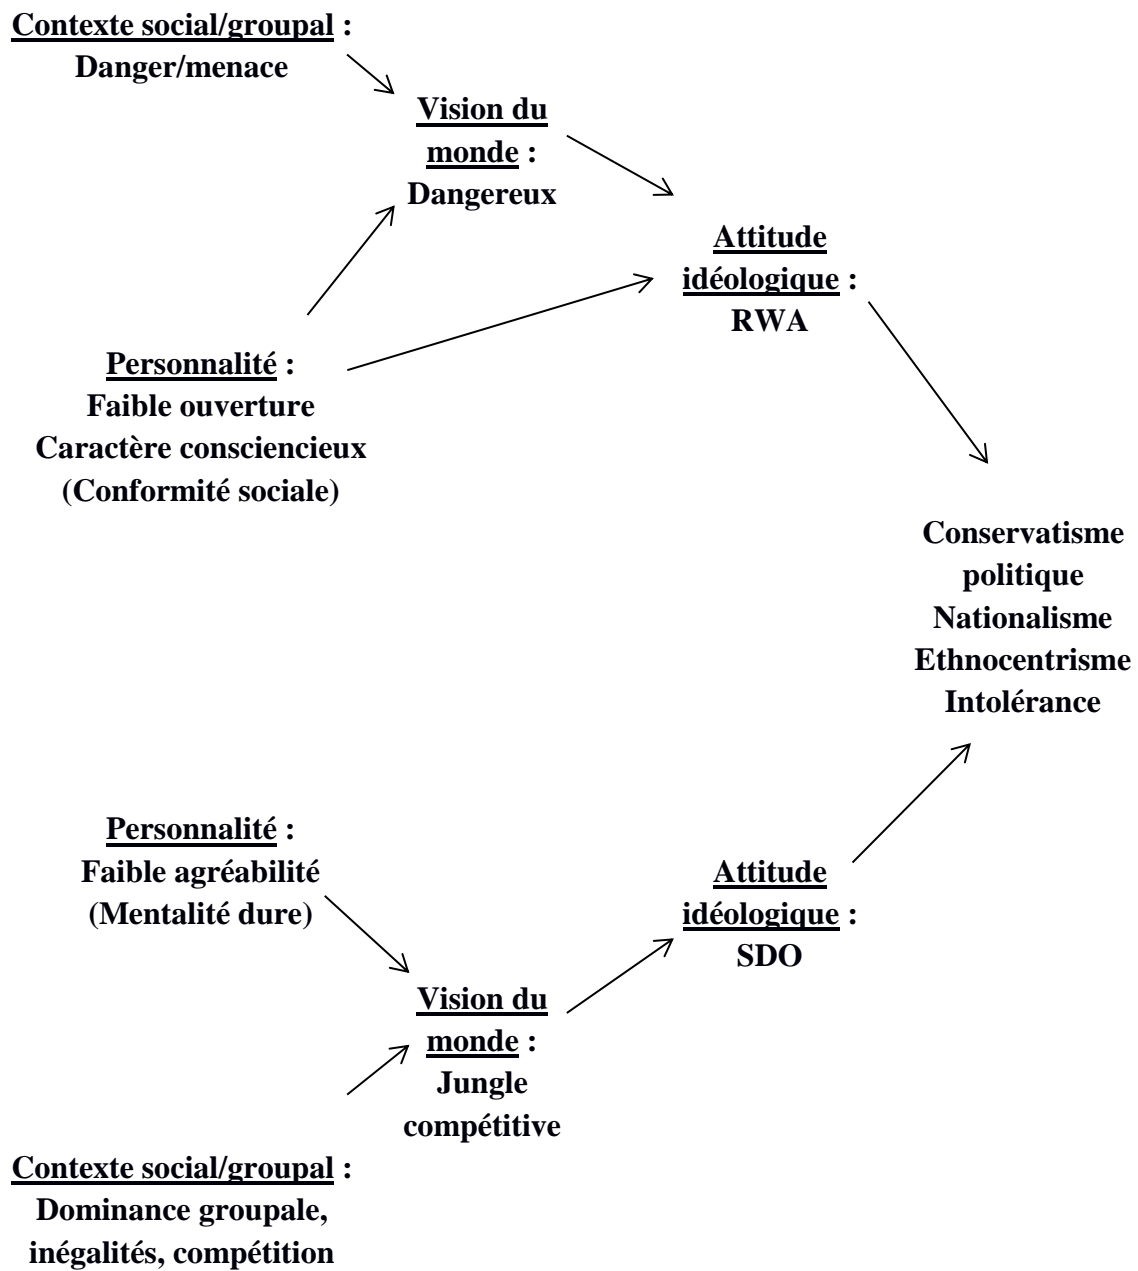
Contexte social/groupal :
Danger/menace

Vision du monde :
Dangereux

Attitude idéologique :
RWA

Personnalité :
Faible ouverture
Caractère consciencieux
(Conformité sociale)

Conservatisme politique
Nationalisme
Ethnocentrisme
Intolérance

Personnalité :
Faible agréabilité
(Mentalité dure)

Attitude idéologique :
SDO

Vision du monde :
Jungle compétitive

Contexte social/groupal :
Dominance groupale, inégalités, compétition